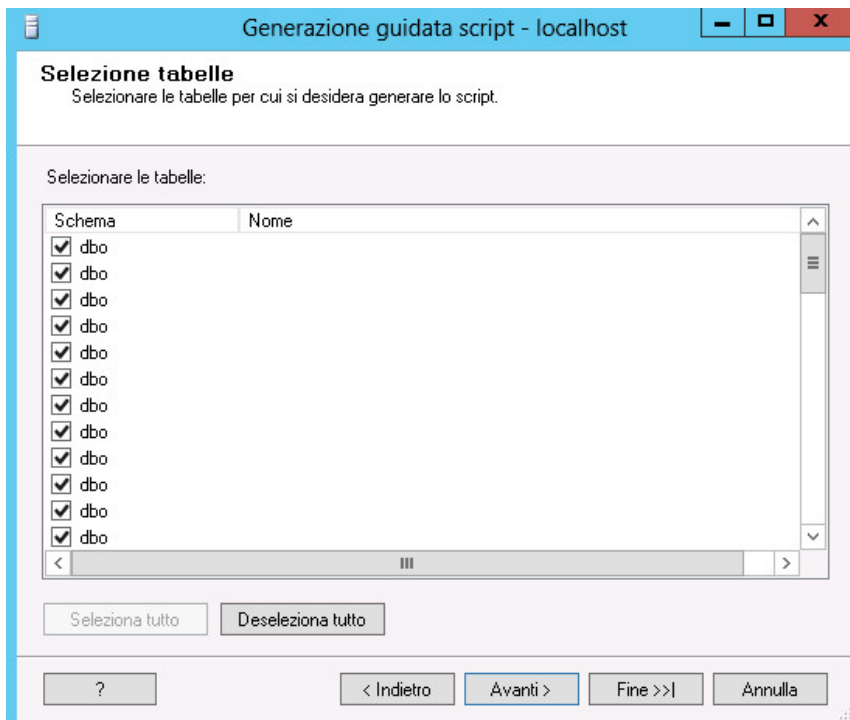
Generazione guidata script - localhost

Selezione tabelle
Selezionare le tabelle per cui si desidera generare lo script.

Selezionare le tabelle:

| Schema | Nome |
|---|---|
| dbo | |
| dbo | |
| dbo | |
| dbo | |
| dbo | |
| dbo | |
| dbo | |
| dbo | |
| dbo | |
| dbo | |
| dbo | |
| dbo | |

Seleziona tutto
Deseleziona tutto

?
< Indietro
Avanti >
Fine >>|
Annulla